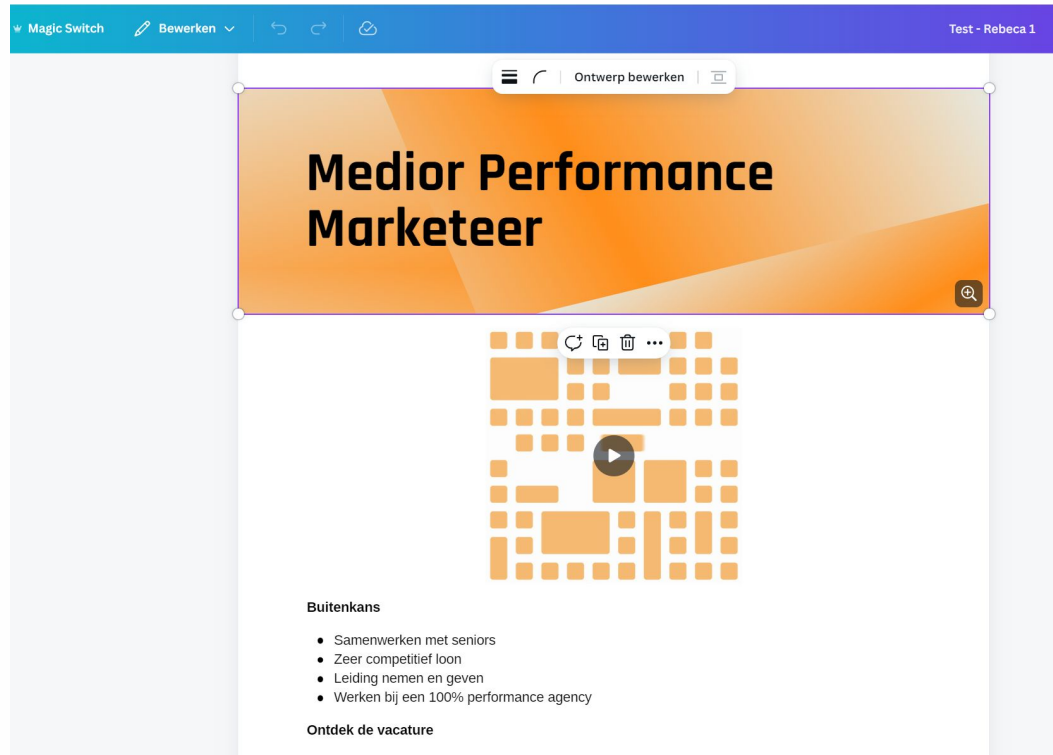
Magic Switch Bewerken

Test - Rebeca 1

Ontwerp bewerken

Medior Performance Marketeer

Buitenkans

- Samenwerken met seniors
- Zeer competitief loon
- Leiding nemen en geven
- Werken bij een 100% performance agency

Ontdek de vacature